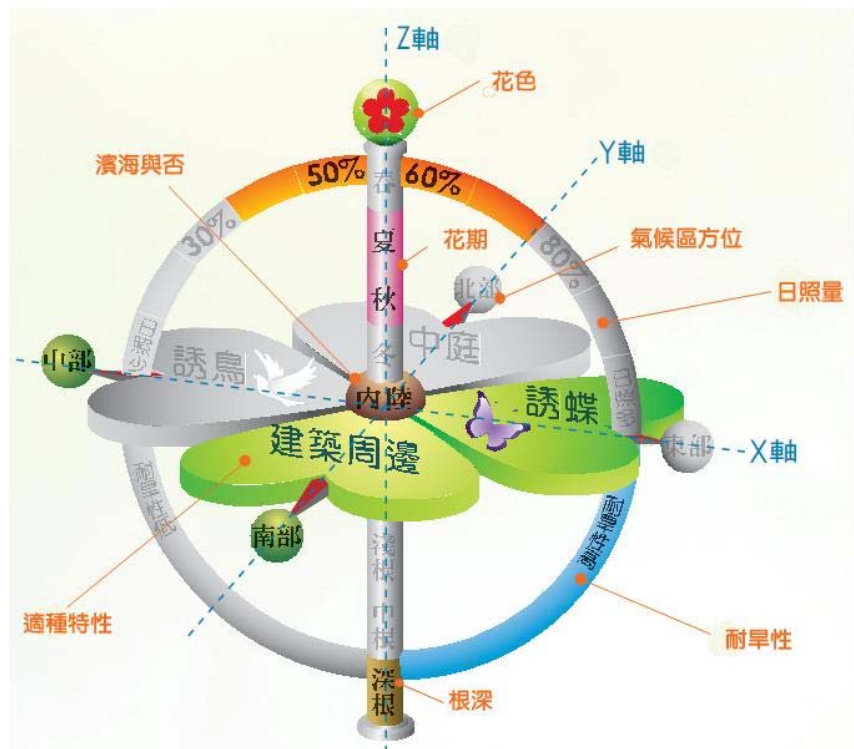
Z軸

花色

濱海與否

Y軸

50%

春

60%

30%

夏

花期

80%

氣候區方位

秋

北部

日照量

日照少

冬

中庭

中部

誘鳥

內陸

誘蝶

日照多

建築周邊

東部

X軸

耐旱性低

南部

耐旱性高

淺根

適種特性

中根

耐旱性

深根

根深